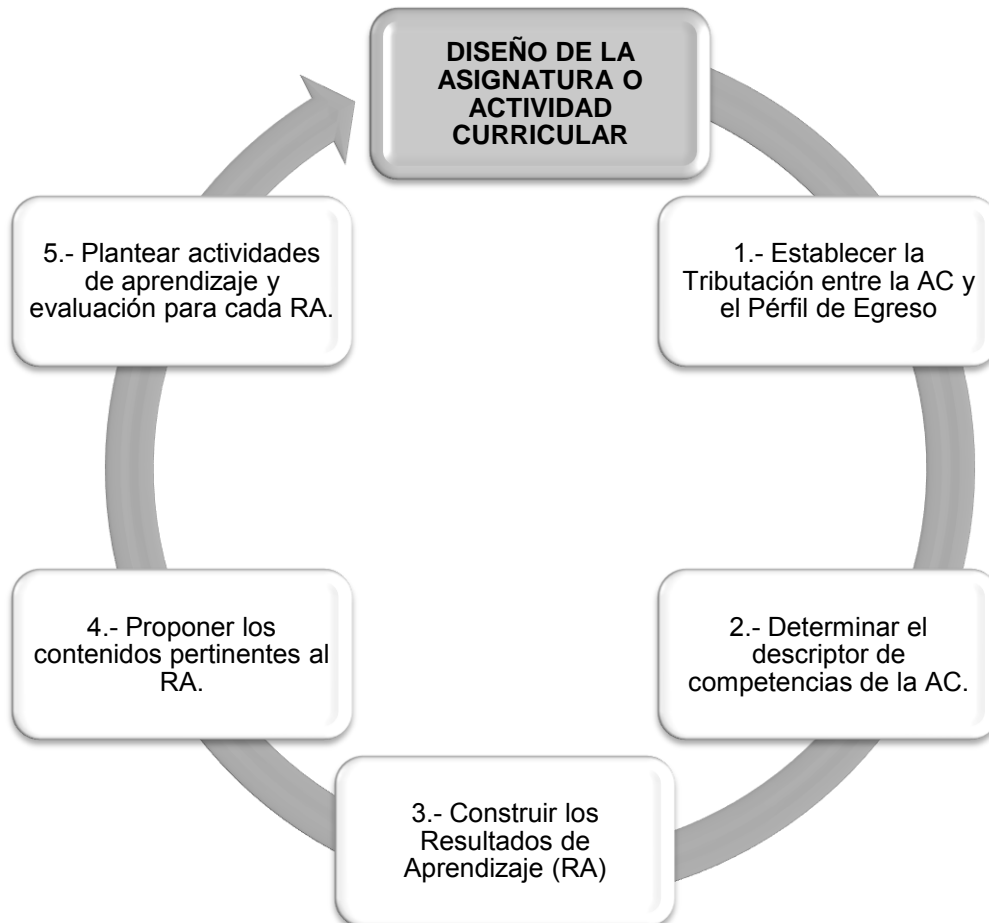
DISEÑO DE LA ASIGNATURA O ACTIVIDAD CURRICULAR

1.- Establecer la Tributación entre la AC y el Pérfil de Egreso

2.- Determinar el descriptor de competencias de la AC.

3.- Construir los Resultados de Aprendizaje (RA)

4.- Proponer los contenidos pertinentes al RA.

5.- Plantear actividades de aprendizaje y evaluación para cada RA.